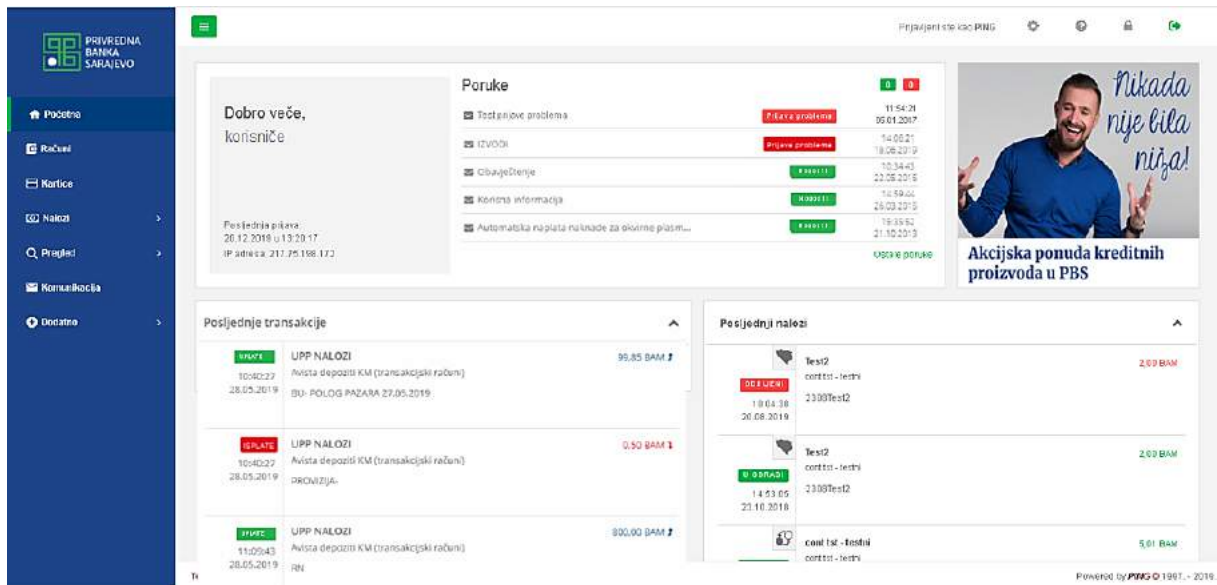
PRIVREDNA BANKA SARAJEVO

Početna
Računi
Kartice
Nalozi
Pregled
Komunikacija
Dodatno

Prijavljeni ste kao PING

Dobro veče, korisniče

Posljednja prijava: 20.12.2019 u 13:20:17
IP adresa: 217.75.198.172

Poruke

| | | |
|---|---|---|
| Test prijave problema | Prijava problema | 11:54:21 06.01.2017 |
| IZVODI | Prijava problema | 14:08:21 18.06.2019 |
| Obavještenje | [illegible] | 10:34:43 22.05.2018 |
| Korisna informacija | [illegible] | 12:59:44 26.03.2015 |
| Automatska naplata naknade za okvirne plasm... | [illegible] | 15:35:52 21.10.2013 |

Ostale poruke

Nikada nije bila niža!

Akcijska ponuda kreditnih proizvoda u PBS

Posljednje transakcije

UPLATE 10:40:27 28.05.2019 UPP NALOZI Avista depoziti KM (transakcijski računi) BU- POLOG PAZARA 27.05.2019 99,85 BAM

ISPLATE 10:40:27 28.05.2019 UPP NALOZI Avista depoziti KM (transakcijski računi) PROVIZIJA- 0,50 BAM

UPLATE 11:09:43 28.05.2019 UPP NALOZI Avista depoziti KM (transakcijski računi) RN 800,00 BAM

Posljednji nalozi

ODBIJENI 18:04:38 20.08.2019 Test2 conttst - testni 2308Test2 2,00 BAM

U OBRADI 14:53:05 23.10.2018 Test2 conttst - testni 2308Test2 2,00 BAM

conttst - testni conttst - testni 5,01 BAM

Powered by PING © 1997. - 2019.